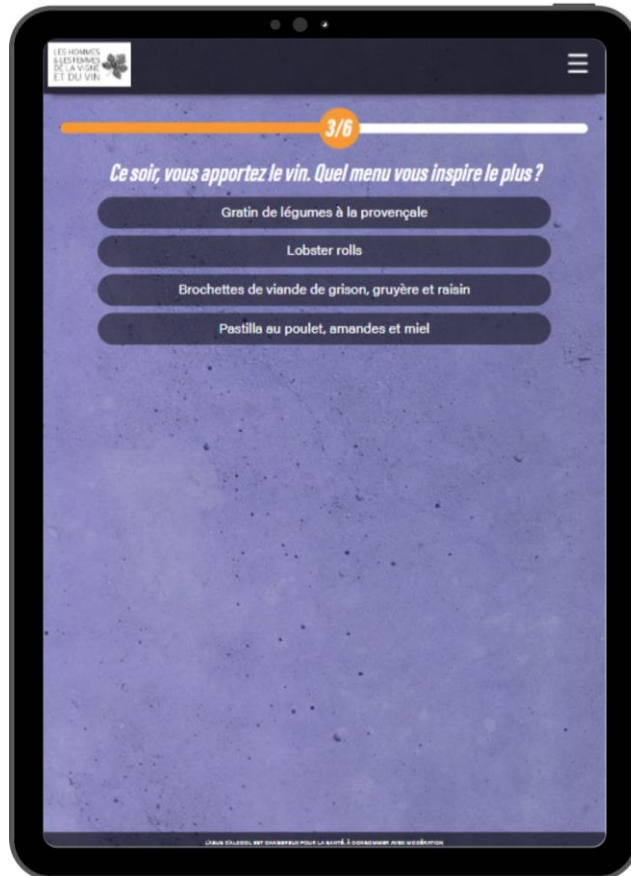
LES HOMMES & LES FEMMES DE LA VIGNE ET DU VIN

3/6

Ce soir, vous apportez le vin. Quel menu vous inspire le plus ?

Gratin de légumes à la provençale

Lobster rolls

Brochettes de viande de grison, gruyère et raisin

Pastilla au poulet, amandes et miel

L'ABUS D'ALCOOL EST DANGEREUX POUR LA SANTÉ, À CONSOMMER AVEC MODÉRATION